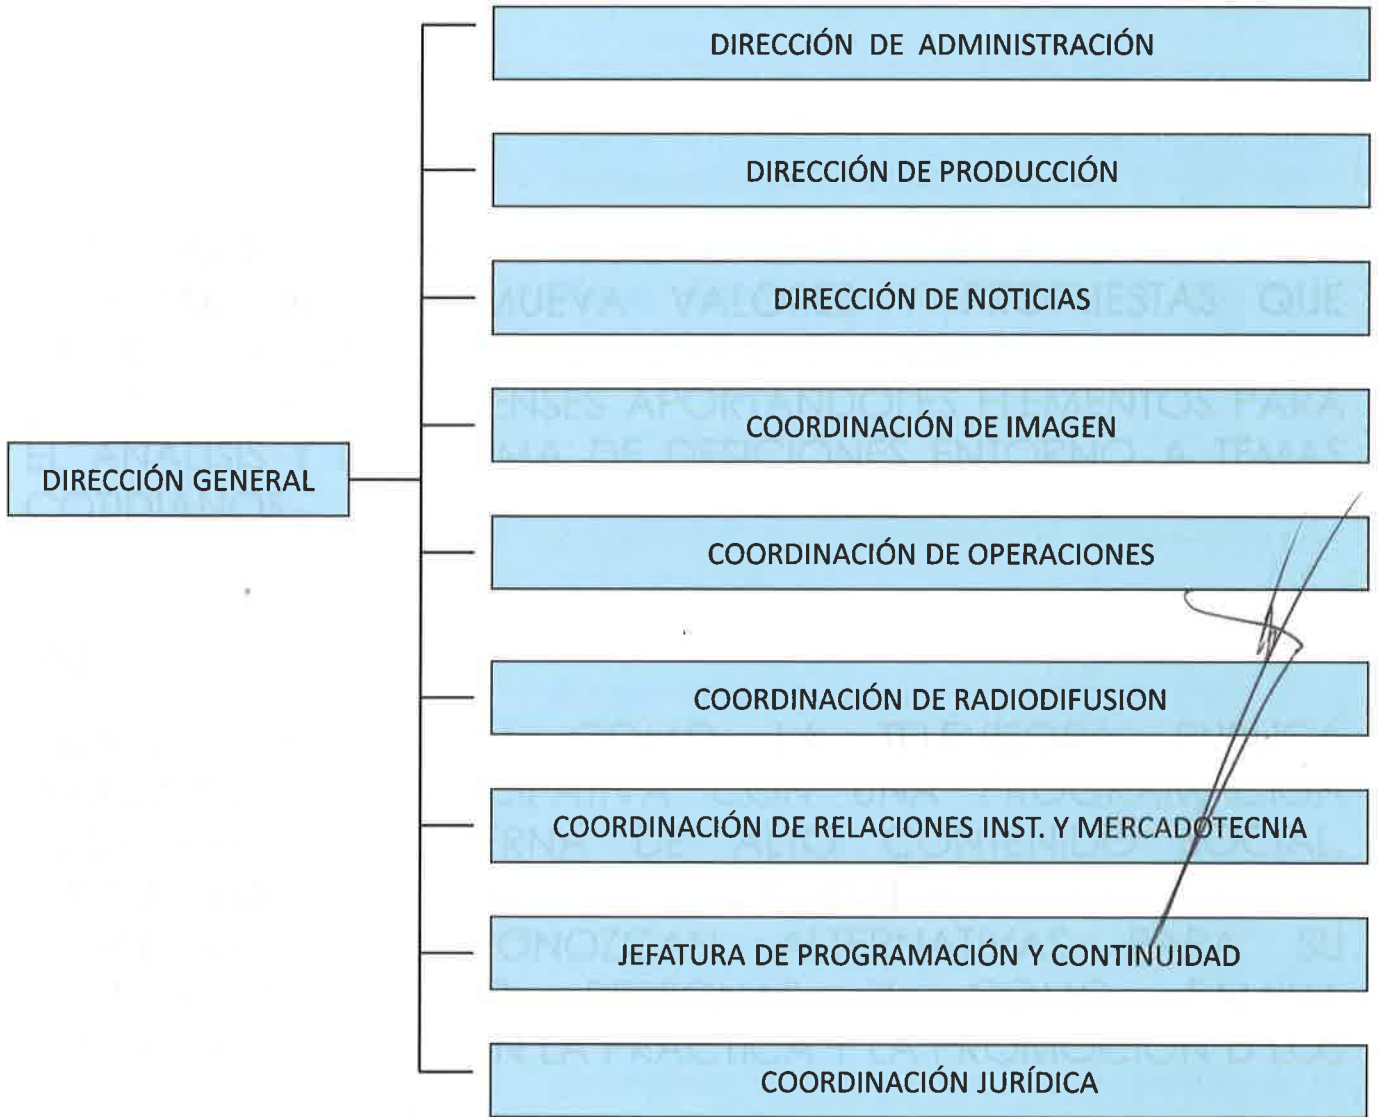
DIRECCIÓN GENERAL

DIRECCIÓN DE ADMINISTRACIÓN

DIRECCIÓN DE PRODUCCIÓN

DIRECCIÓN DE NOTICIAS

COORDINACIÓN DE IMAGEN

COORDINACIÓN DE OPERACIONES

COORDINACIÓN DE RADIODIFUSION

COORDINACIÓN DE RELACIONES INST. Y MERCADOTECNIA

JEFATURA DE PROGRAMACIÓN Y CONTINUIDAD

COORDINACIÓN JURÍDICA